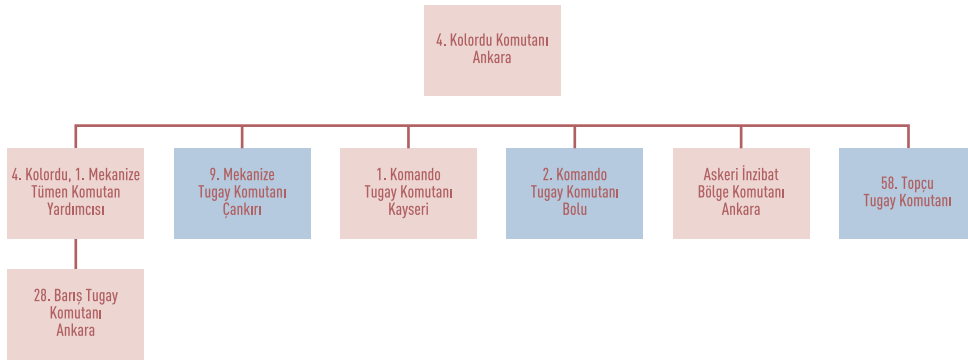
4. Kolordu Komutanı
Ankara

4. Kolordu, 1. Mekanize Tümen Komutan Yardımcısı

9. Mekanize Tugay Komutanı Çankırı

1. Komando Tugay Komutanı Kayseri

2. Komando Tugay Komutanı Bolu

Askeri İnzibat Bölge Komutanı Ankara

58. Topçu Tugay Komutanı

28. Barış Tugay Komutanı Ankara